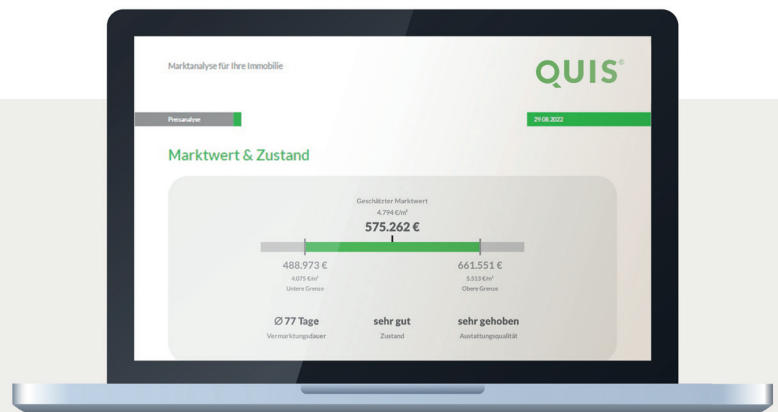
Marktanalyse für Ihre Immobilie

QUIS®

Preisanalyse

29.08.2022

Marktwert & Zustand

Geschätzter Marktwert
4.794 €/m²
575.262 €

488.973 €
4.075 €/m²
Untere Grenze

661.551 €
5.513 €/m²
Obere Grenze

Ø 77 Tage
Vermarktungsdauer

sehr gut
Zustand

sehr gehoben
Ausstattungsqualität